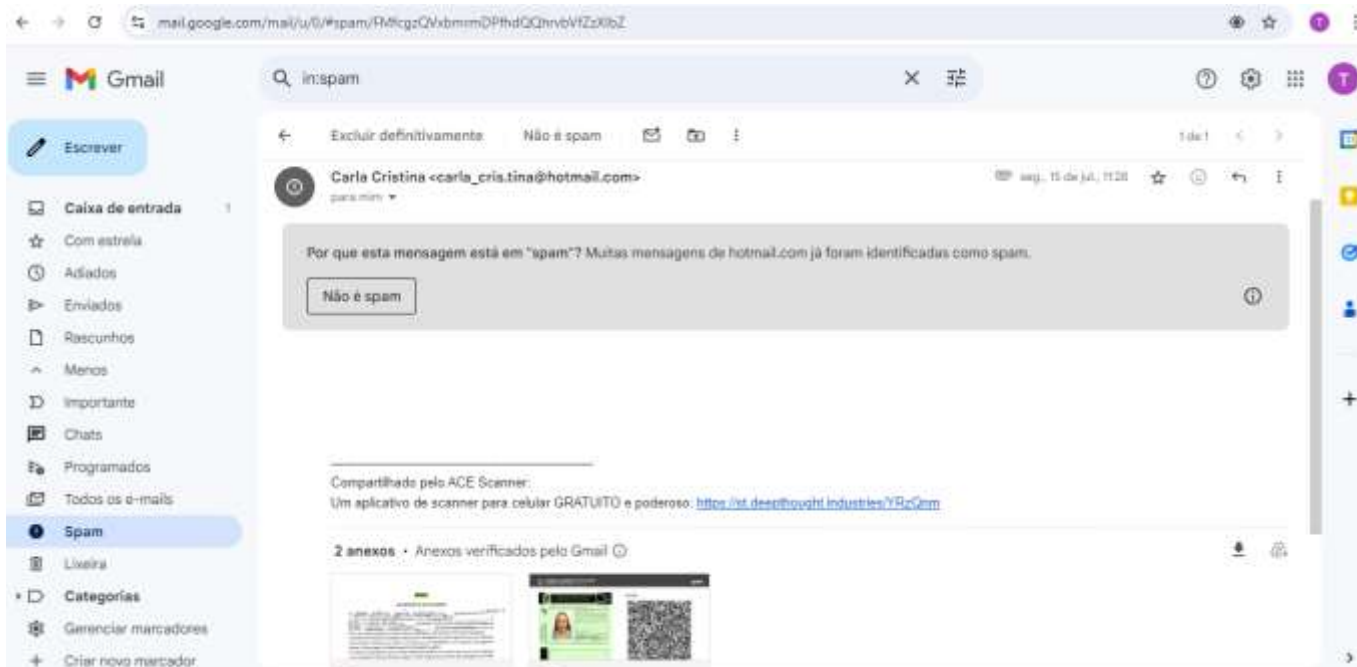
mail.google.com/mail/u/0/#spam/FMfcgzQVxbmmDPfhdQQhrvbVfZzXlbZ

Gmail

in:spam

Escrever

Caixa de entrada 1
Com estrela
Adiados
Enviados
Rascunhos
Menos
Importante
Chats
Programados
Todos os e-mails
Spam
Lixeira
Categorias
Gerenciar marcadores
Criar novo marcador

Excluir definitivamente
Não é spam

1 de 1

Carla Cristina <carla_cris.tina@hotmail.com>
para mim

seg., 15 de jul., 11:28

Por que esta mensagem está em "spam"? Muitas mensagens de hotmail.com já foram identificadas como spam.

Não é spam

Compartilhado pelo ACE Scanner:
Um aplicativo de scanner para celular GRATUITO e poderoso: https://st.deepthought.industries/YRzQmm

2 anexos • Anexos verificados pelo Gmail